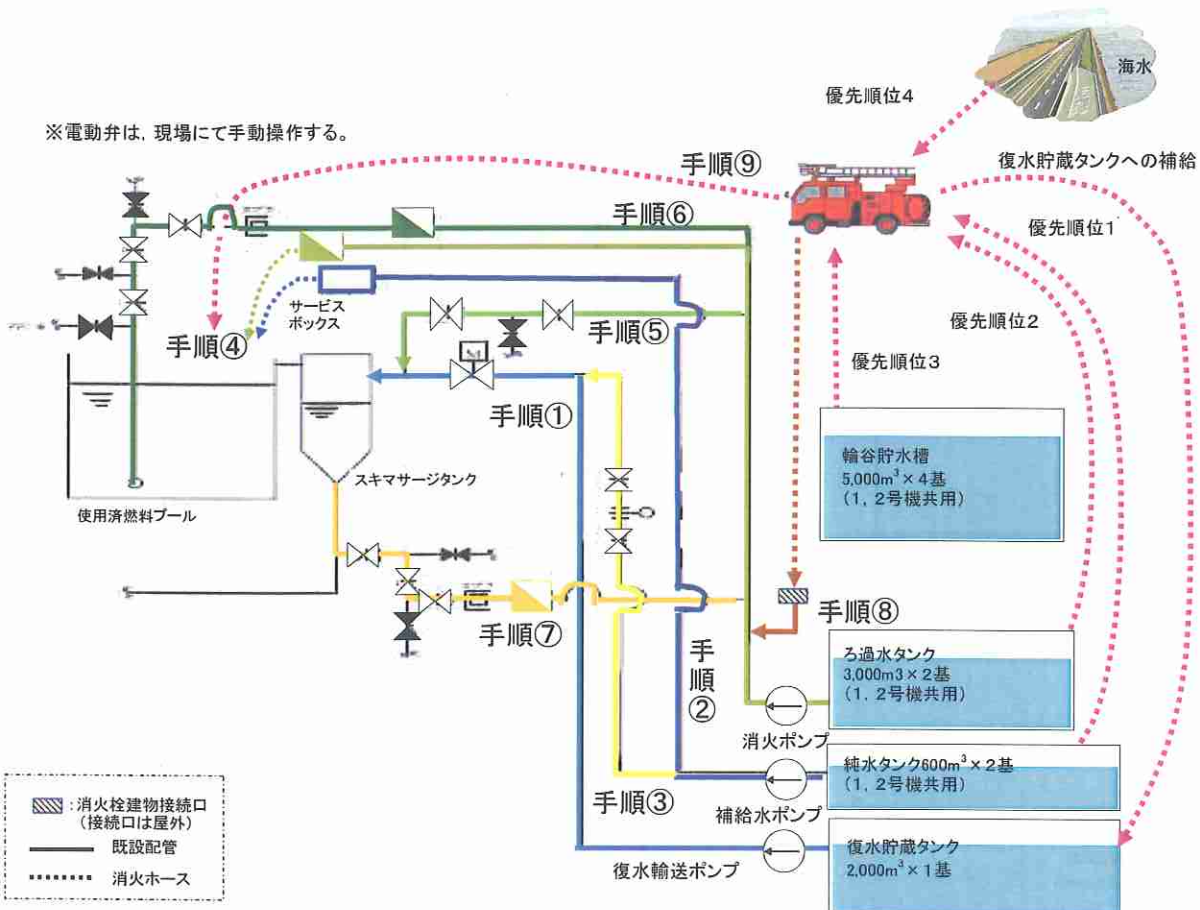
海水

優先順位4

※電動弁は，現場にて手動操作する。

手順⑨

復水貯蔵タンクへの補給

手順⑥

優先順位1

サービスボックス

手順⑤

優先順位2

手順④

優先順位3

手順①

輪谷貯水槽
5,000m$^3$ × 4基
（1，2号機共用）

スキマサージタンク

使用済燃料プール

手順⑧

手順⑦

ろ過水タンク
3,000m3 × 2基
（1，2号機共用）

手順②

消火ポンプ

純水タンク600m$^3$ × 2基
（1，2号機共用）

手順③

補給水ポンプ

復水貯蔵タンク
2,000m$^3$ × 1基

復水輸送ポンプ

：消火栓建物接続口
（接続口は屋外）
既設配管
消火ホース